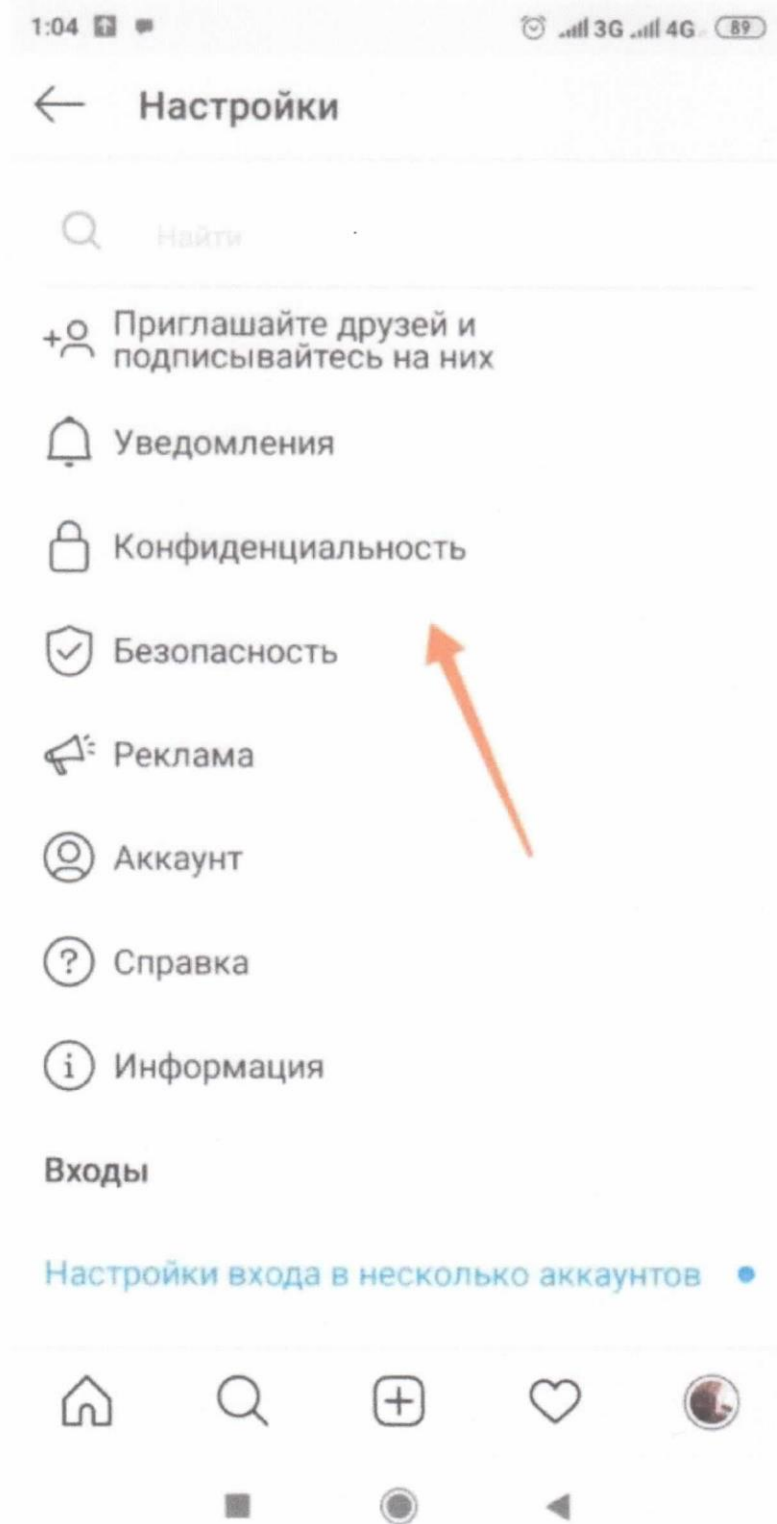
1:04 3G 4G 89

Настройки

Найти

Приглашайте друзей и подписывайтесь на них

Уведомления

Конфиденциальность

Безопасность

Реклама

Аккаунт

Справка

Информация

Входы

Настройки входа в несколько аккаунтов